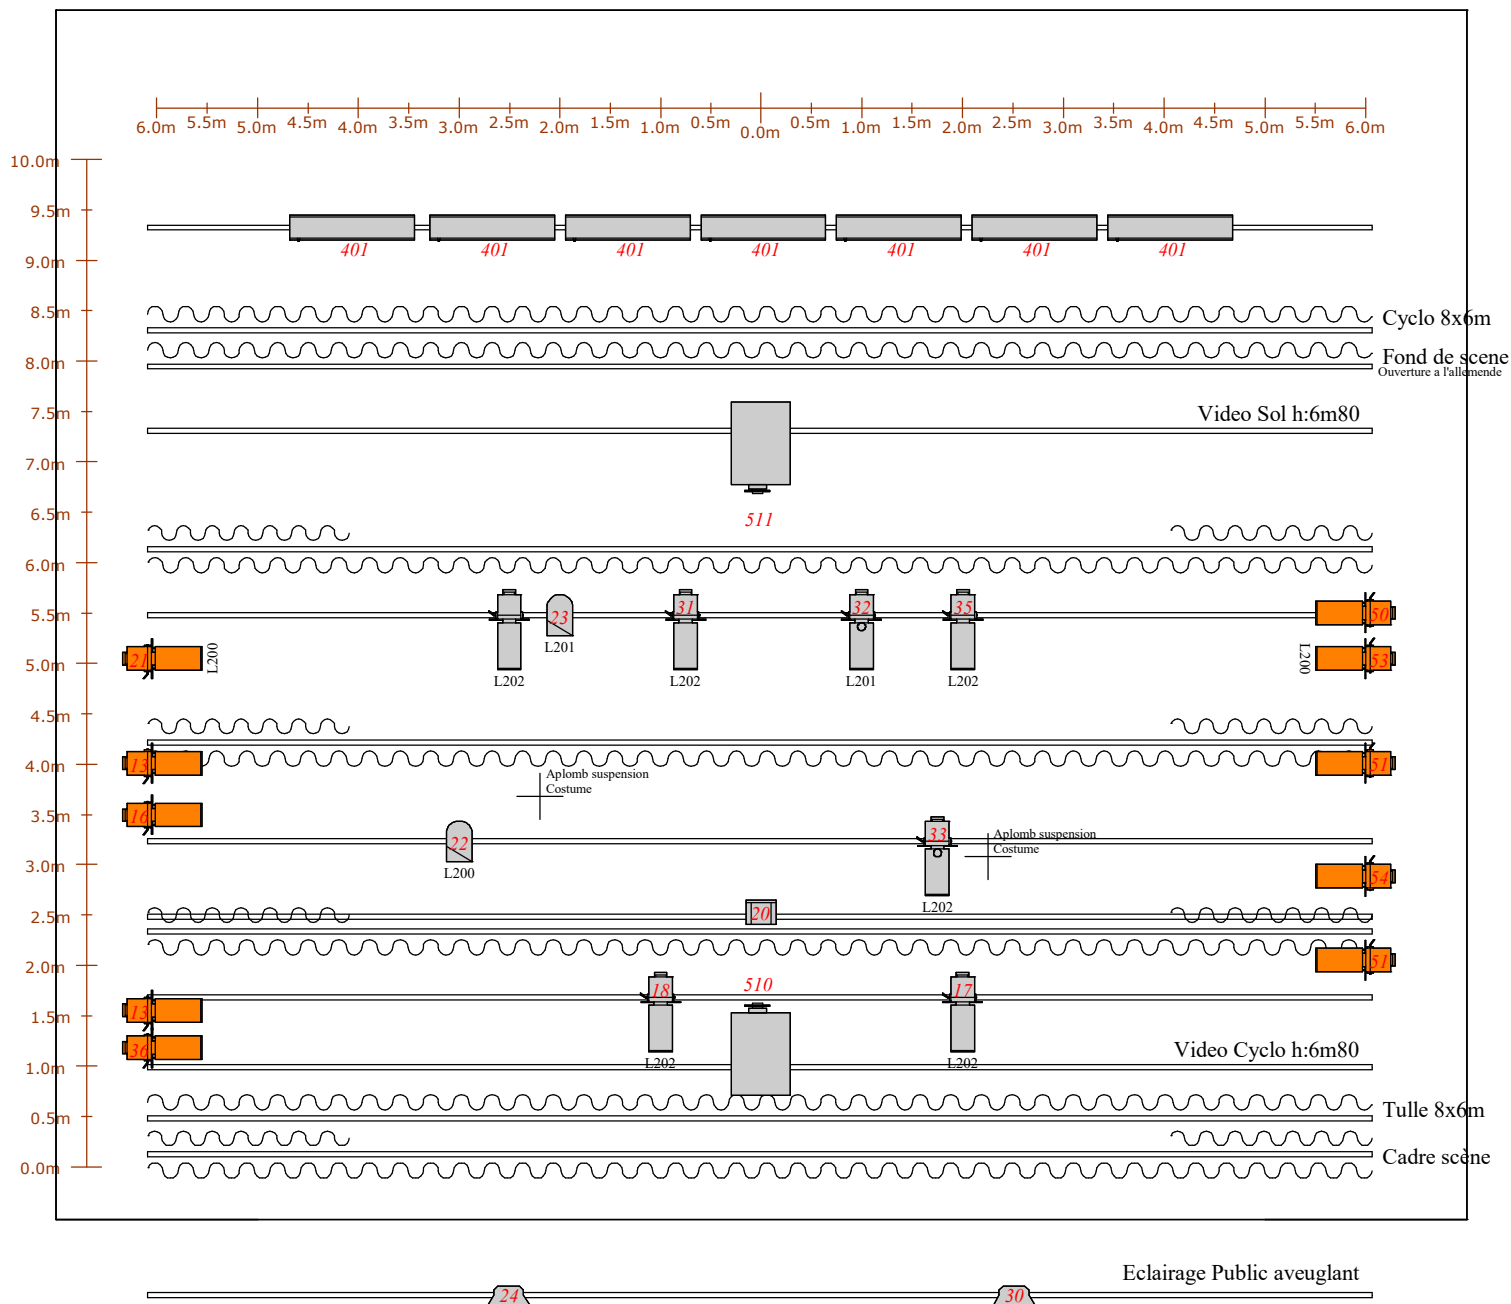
6.0m 5.5m 5.0m 4.5m 4.0m 3.5m 3.0m 2.5m 2.0m 1.5m 1.0m 0.5m 0.0m 0.5m 1.0m 1.5m 2.0m 2.5m 3.0m 3.5m 4.0m 4.5m 5.0m 5.5m 6.0m

10.0m
9.5m
9.0m
8.5m
8.0m
7.5m
7.0m
6.5m
6.0m
5.5m
5.0m
4.5m
4.0m
3.5m
3.0m
2.5m
2.0m
1.5m
1.0m
0.5m
0.0m

401 401 401 401 401 401 401

Cyclo 8x6m

Fond de scene
Ouverture a l'allemende

Video Sol h:6m80

511

23
L201
31
32
35
50
21
L200
L200
53
L202
L202
L201
L202

13
51
Aplomb suspension
Costume
16
22
L200
33
Aplomb suspension
Costume
L202
54
20
51
510
18
17
13
30
L202
L202

Video Cyclo h:6m80

Tulle 8x6m

Cadre scène

Eclairage Public aveuglant

24
30